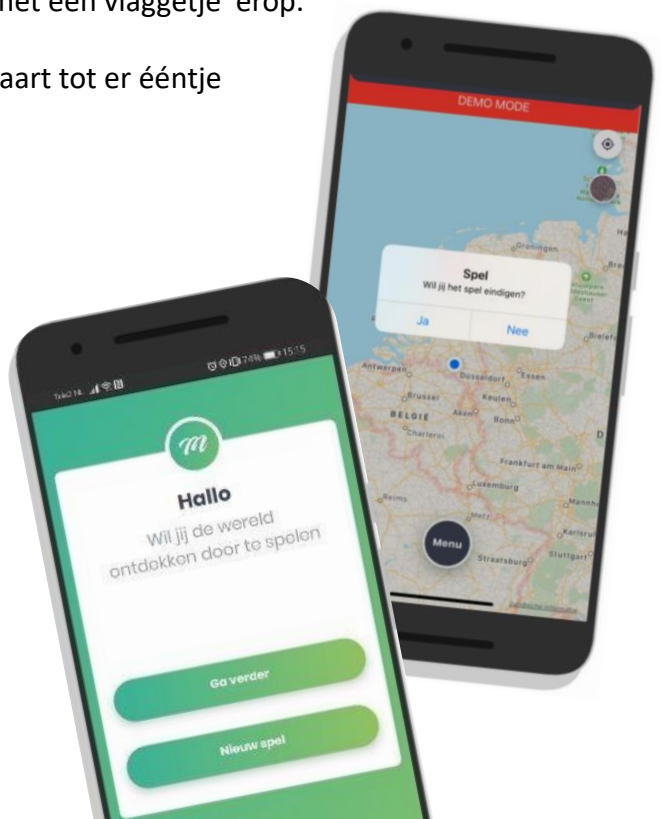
net een vlaggetje' erop.

aart tot er ééntje

DEMO MODE

Spel
Wil jij het spel eindigen?
Ja
Nee

Antwerpen
Brussel
BELGIË
Charleroi
Düsseldorf
Essen
Keulen
Aken
Bonn
Groningen
Frankfurt am Main
Luxemburg
Reims
Metz
Karlsruhe
Stuttgart
Straatsburg
Mannheim
Menu

15:15

m
Hallo
Wil jij de wereld ontdekken door te spelen

Ga verder
Nieuw spel